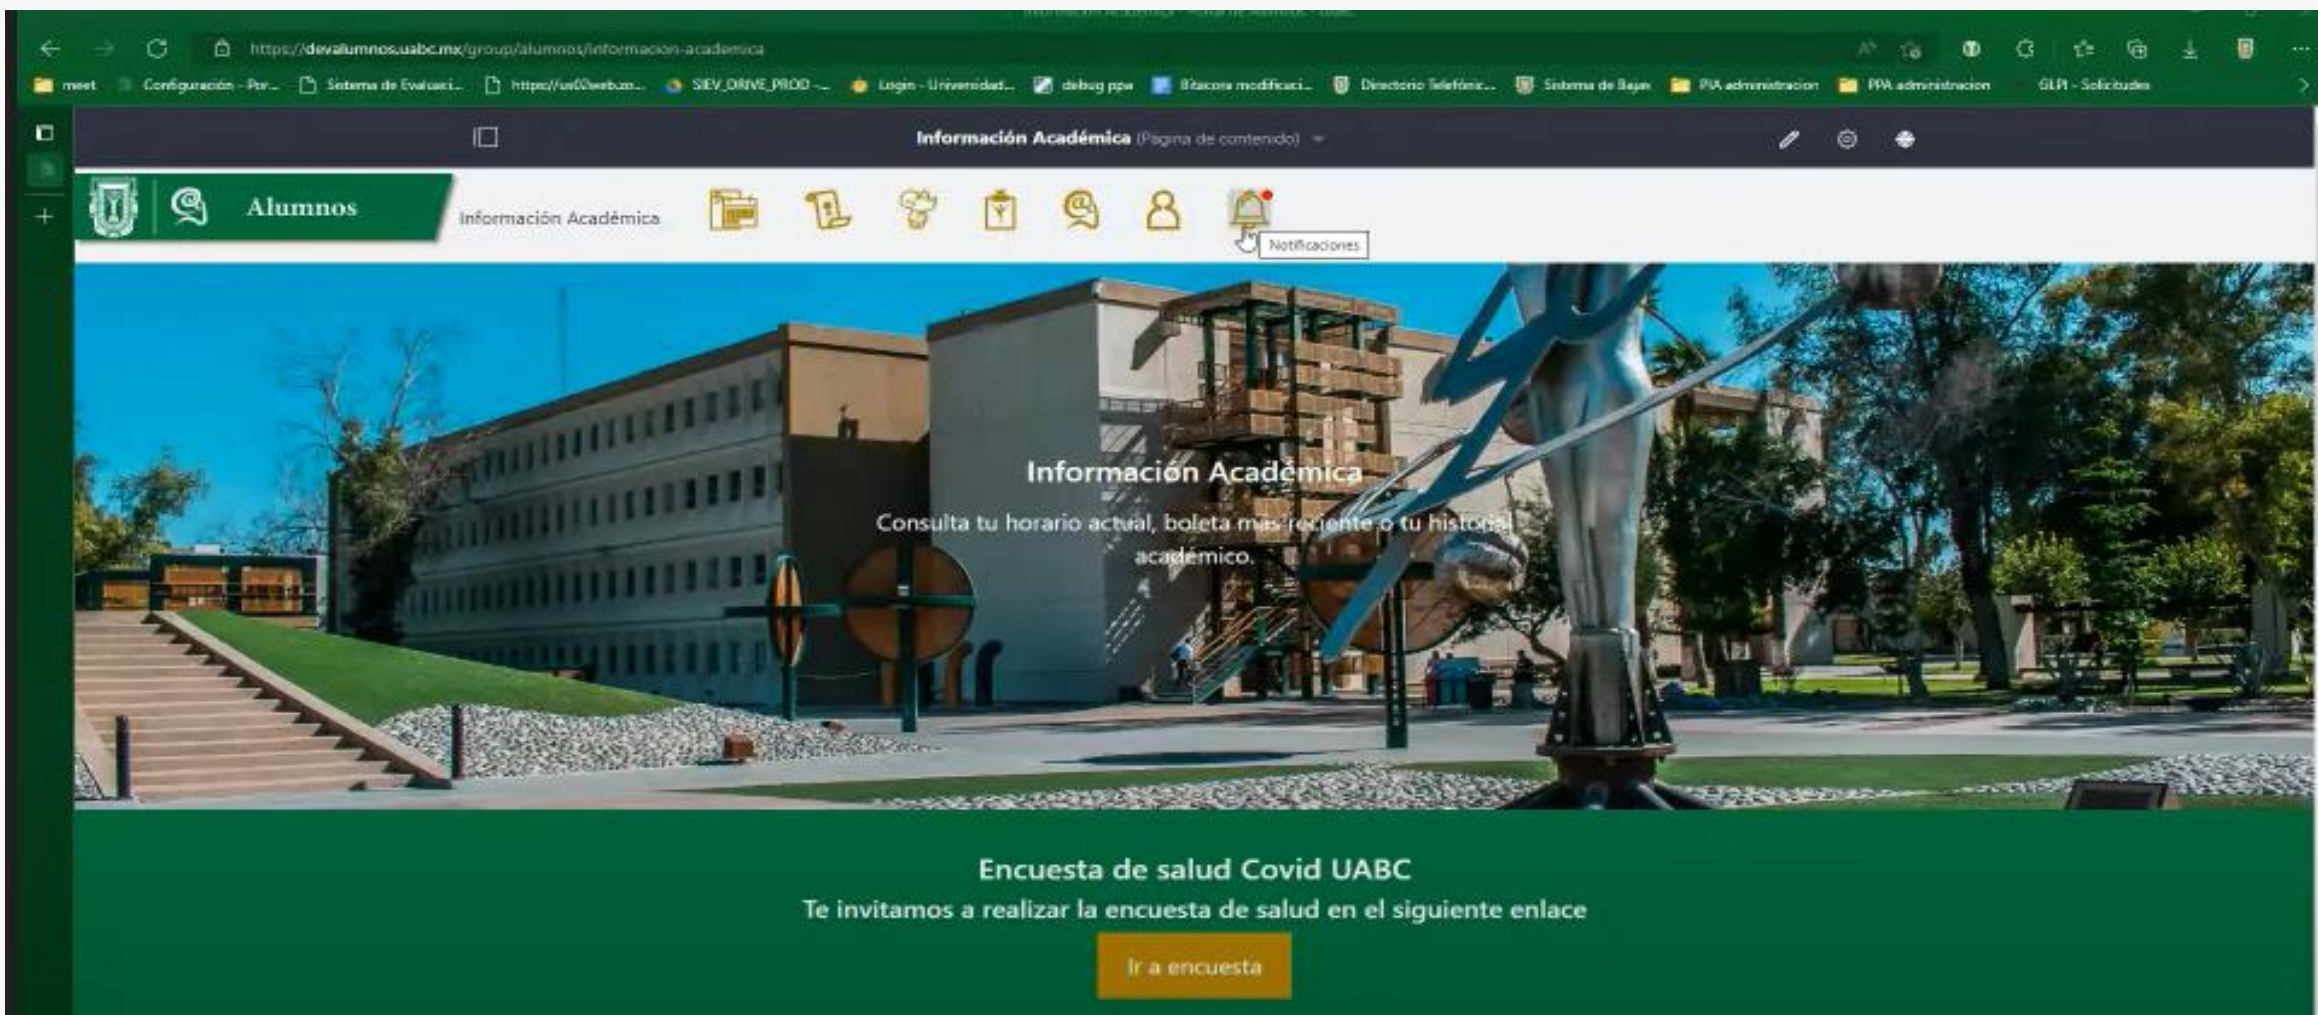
https://devalumnos.uabc.mx/group/alumnos/informacion-academica

meet Configuración - Por... Sistema de Evaluaci... https://us02web.zo... SIEV_DRIVE_PROD -... Login - Universidad... debug ppa Bitacora modificaci... Directorio Telefónic... Sistema de Bajas PIA administracion PPA administracion GLPI - Solicitudes

Información Académica (Página de contenido)

Alumnos

Información Académica

Notificaciones

Información Académica

Consulta tu horario actual, boleta más reciente o tu historial académico.

Encuesta de salud Covid UABC

Te invitamos a realizar la encuesta de salud en el siguiente enlace

Ir a encuesta